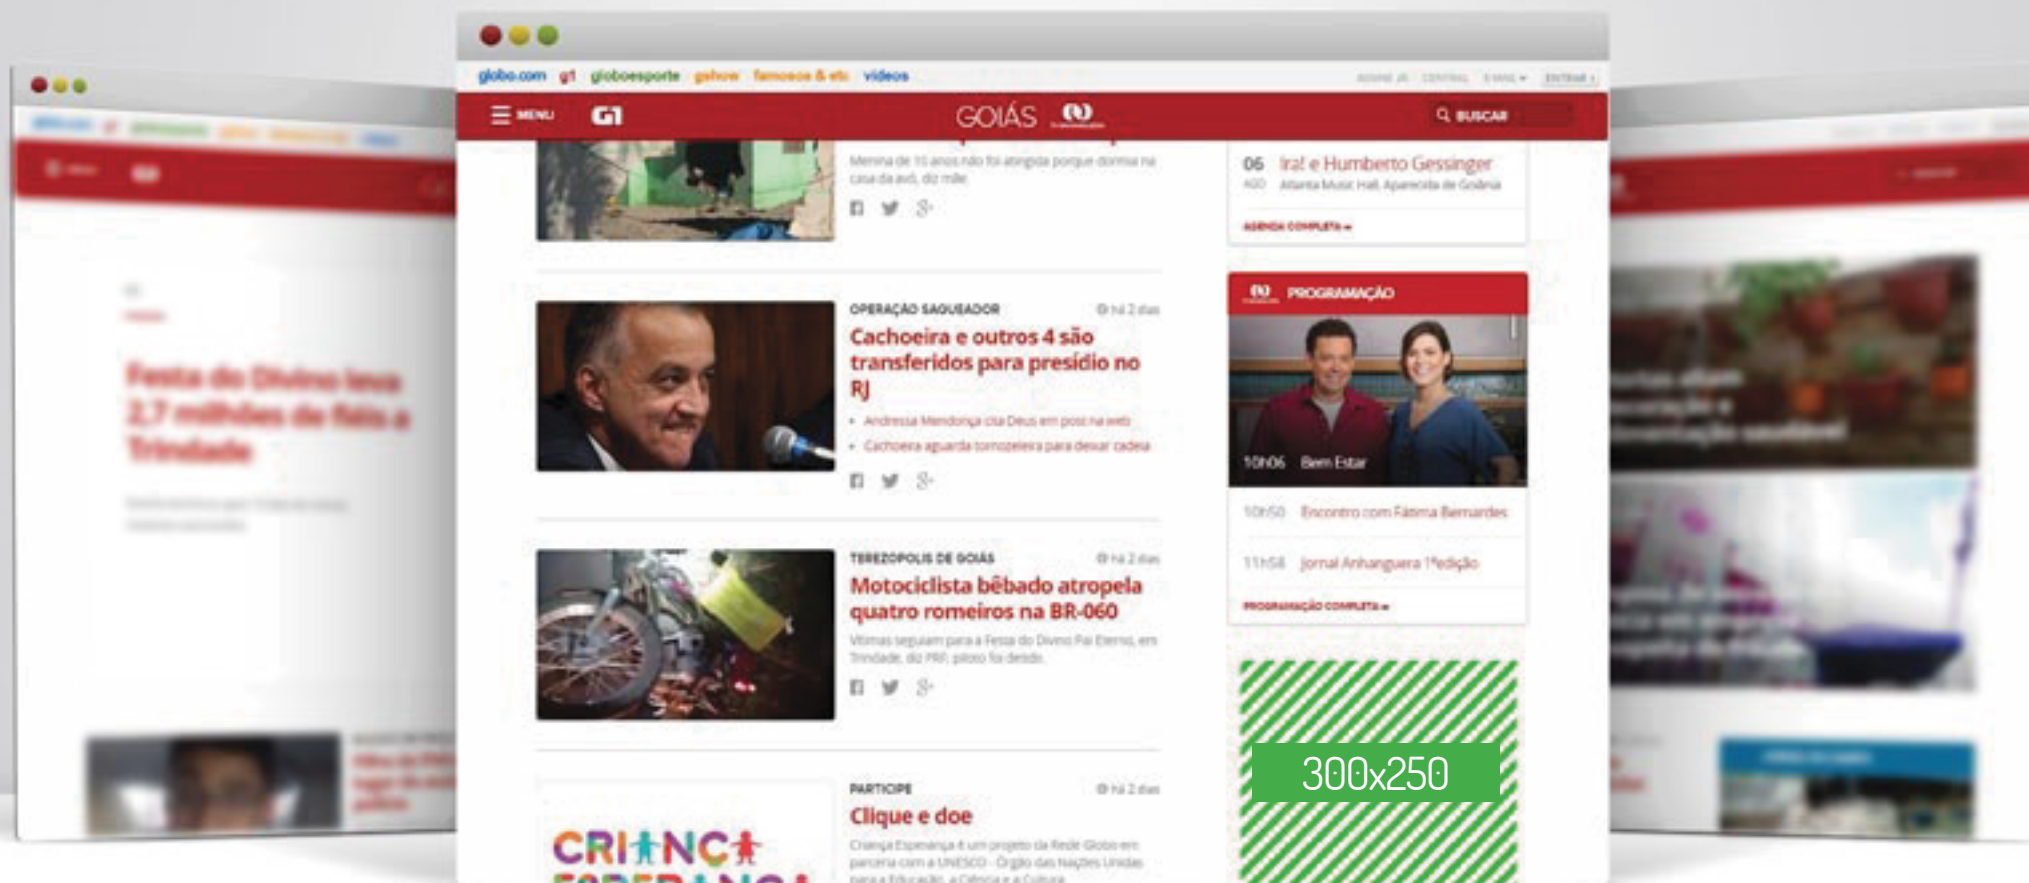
globo.com g1 globoesporte gshow famosos & etc vídeos

ASSINE JÁ CENTRAL E-MAIL ENTRAR

MENU G1 GOIÁS BUSCAR

Menina de 10 anos não foi atingida porque dormia na casa da avó, diz mãe

06 AGO Ira! e Humberto Gessinger
Atlanta Music Hall, Aparecida de Goiânia

AGENDA COMPLETA »

OPERAÇÃO SAQUEADOR há 2 dias
Cachoeira e outros 4 são transferidos para presídio no RJ
• Andressa Mendonça diz Deus em post na web
• Cachoeira aguarda tornozeleira para deixar cadeia

PROGRAMAÇÃO

10h06 Bem Estar

10h50 Encontro com Fátima Bernardes

11h58 Jornal Anhanguera 1ªedição

PROGRAMAÇÃO COMPLETA »

TEREZÓPOLIS DE GOIÁS há 2 dias
Motociclista bêbado atropela quatro romeiros na BR-060
Vítimas seguiam para a Festa do Divino Pai Eterno, em Trindade, diz PRF; piloto foi detido.

300x250

PARTICIPE há 2 dias
Clique e doe
Criança Esperança é um projeto da Rede Globo em parceria com a UNESCO - Órgão das Nações Unidas para a Educação, a Ciência e a Cultura

CRIANÇA

Festa do Divino leva 2,7 milhões de fiéis a Trindade